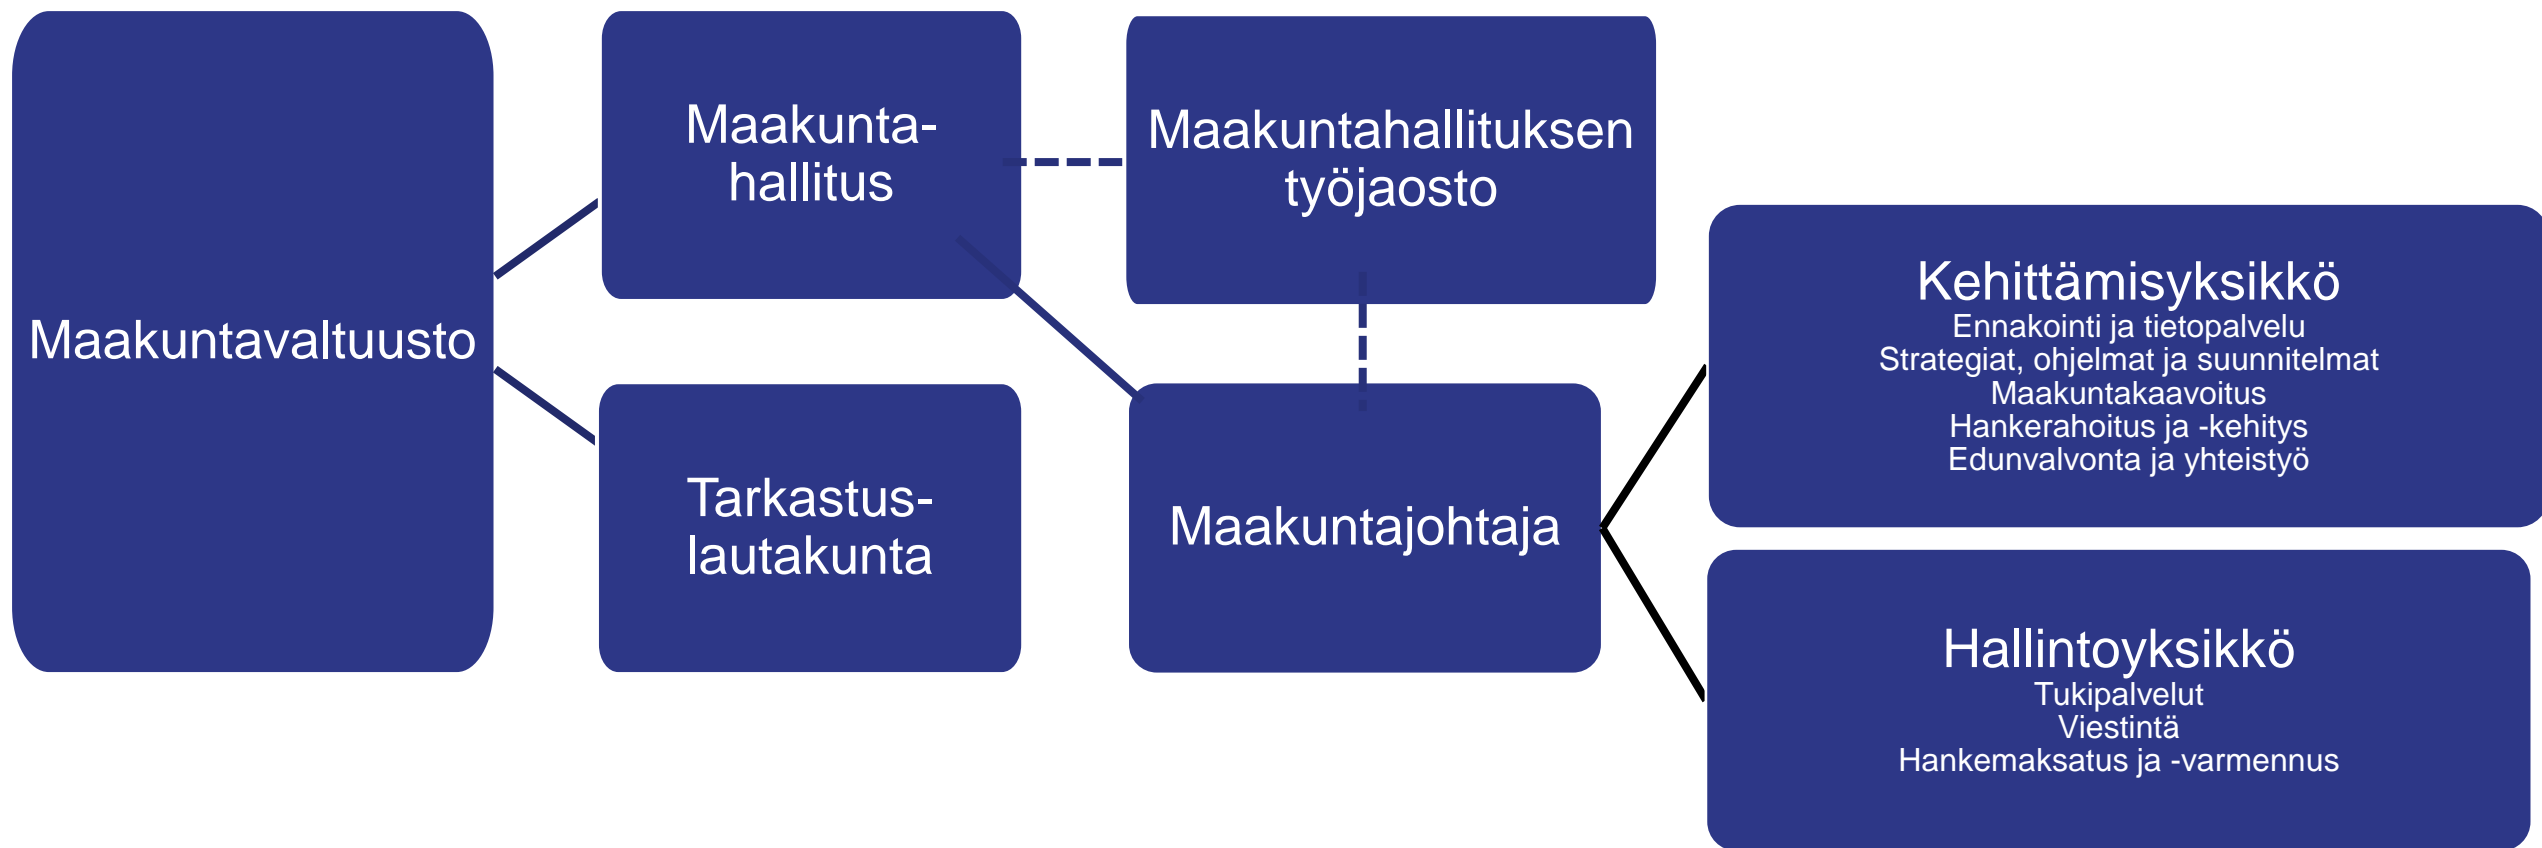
Maakuntavaltuusto

Maakunta-hallitus

Tarkastus-lautakunta

Maakuntahallituksen työjaosto

Maakuntajohtaja

Kehittämisyksikkö
Ennakointi ja tietopalvelu
Strategiat, ohjelmat ja suunnitelmat
Maakuntakaavoitus
Hankerahoitus ja -kehitys
Edunvalvonta ja yhteistyö

Hallintoyksikkö
Tukipalvelut
Viestintä
Hankemaksatus ja -varmennus